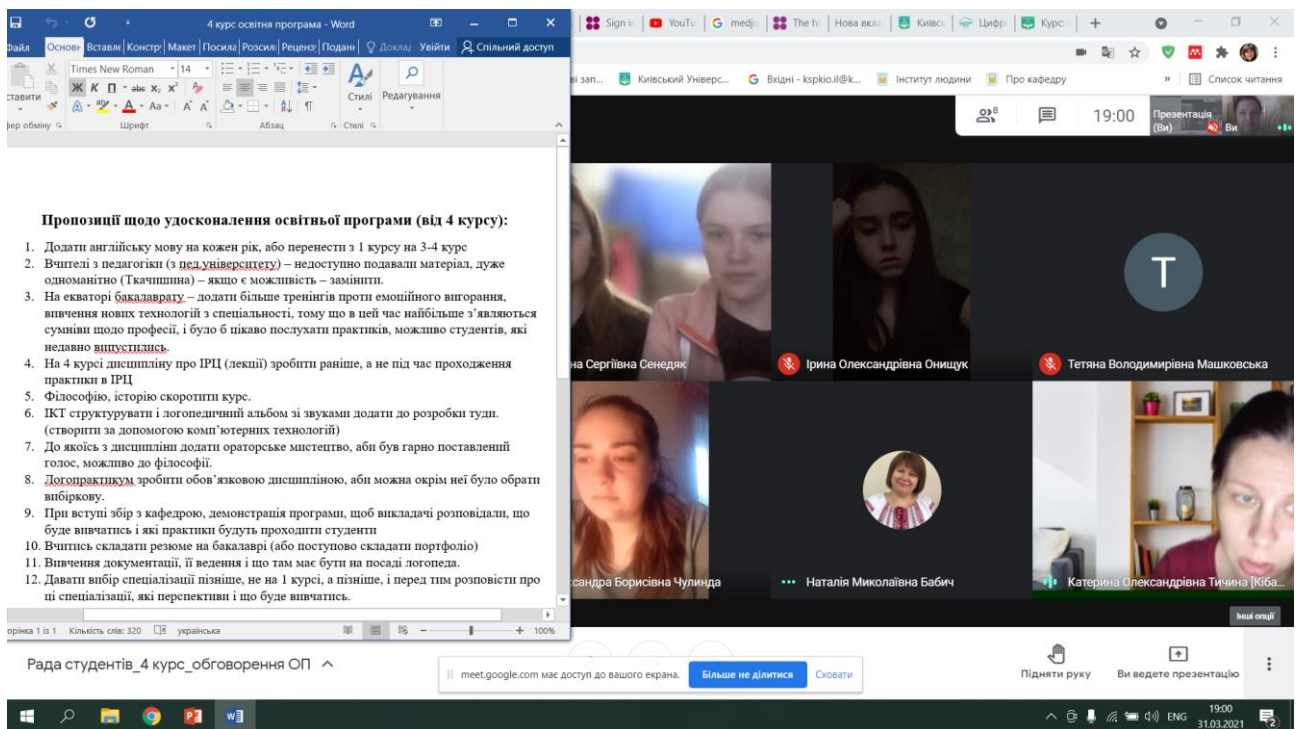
4 курс освітня програма - Word

Файл Основн Вставле Констр Макет Посила Розсилі Реценз Подані Доклад Увійти Спільний доступ

Times New Roman 14

ставити

фер обміну Шрифт Абзац Стилі Стилі Редагування

Пропозиції щодо удосконалення освітньої програми (від 4 курсу):

1. Додати англійську мову на кожен рік, або перенести з 1 курсу на 3-4 курс
2. Вчителі з педагогіки (з пед.університету) – недоступно подавали матеріал, дуже одноманітно (Ткачишина) – якщо є можливість – замінити.
3. На екваторі бакалаврату – додати більше тренінгів проти емоційного вигорання, вивчення нових технологій з спеціальності, тому що в цей час найбільше з'являються сумніви щодо професії, і було б цікаво послухати практиків, можливо студентів, які недавно випустились.
4. На 4 курсі дисципліну про ІРЦ (лекції) зробити раніше, а не під час проходження практики в ІРЦ
5. Філософію, історію скоротити курс.
6. ІКТ структурувати і логопедичний альбом зі звуками додати до розробки туди. (створити за допомогою комп'ютерних технологій)
7. До якоїсь з дисципліни додати ораторське мистецтво, аби був гарно поставлений голос, можливо до філософії.
8. Логопрактикум зробити обов'язковою дисципліною, аби можна окрім неї було обрати вибіркову.
9. При вступі збір з кафедрою, демонстрація програми, щоб викладачі розповідали, що буде вивчатись і які практики будуть проходити студенти
10. Вчитись складати резюме на бакалаврі (або поступово складати портфоліо)
11. Вивчення документації, її ведення і що там має бути на посаді логопеда.
12. Давати вибір спеціалізації пізніше, не на 1 курсі, а пізніше, і перед тим розповісти про ці спеціалізації, які перспективи і що буде вивчатись.

орінка 1 із 1 Кількість слів: 320 українська 100%

Sign in YouTube medjo The hi Нова вкл Київсь Цифр Курс

ві зап... Київський Універс... Вхідні - kspkio.il@k... Інститут людини Про кафедру » Список читання

8 19:00 Презентація (Ви) Ви

T

на Сергіївна Сенедяк
Ірина Олександрівна Онищук
Тетяна Володимирівна Машковська
ксандра Борисівна Чулинда
Наталія Миколаївна Бабич
Катерина Олександрівна Тичина [Кіба

Інші опції

Рада студентів_4 курс_обговорення ОП

meet.google.com має доступ до вашого екрана. Більше не ділитися Сховати

Підняти руку Ви ведете презентацію

ENG 19:00 31.03.2021